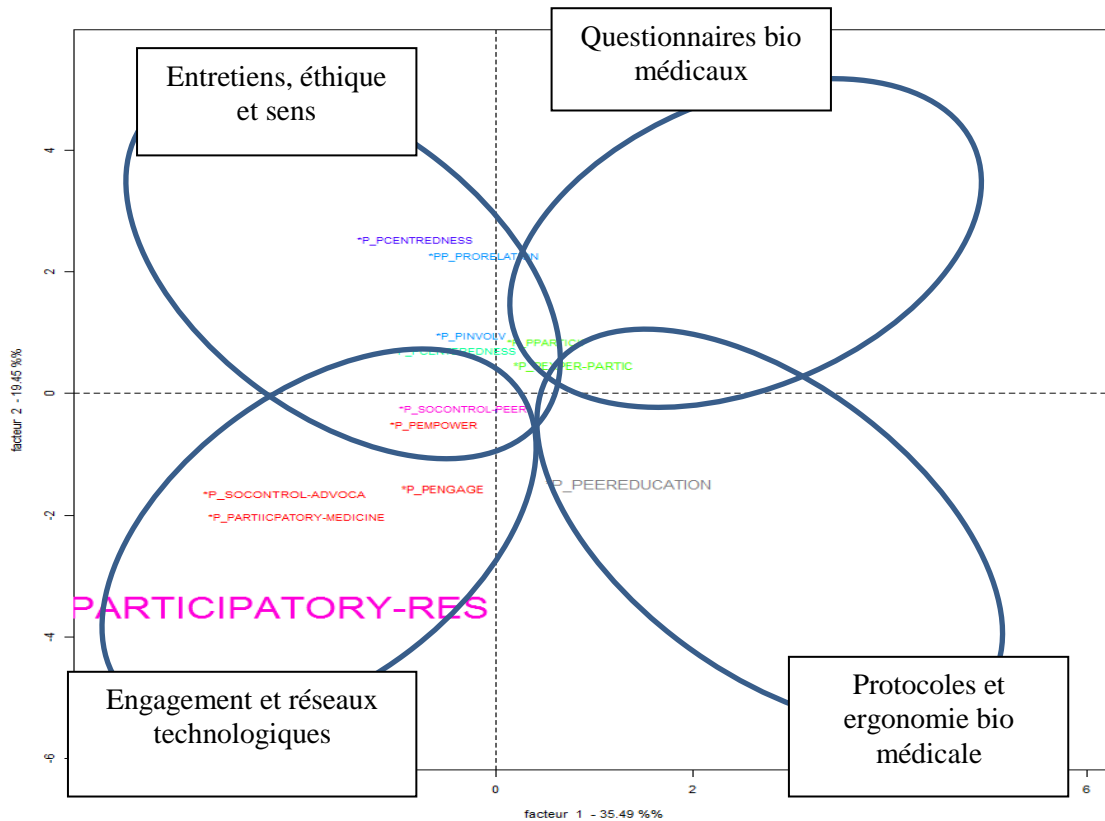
Questionnaires bio médicaux

Entretiens, éthique et sens

4

2

0

-2

-4

-6

facteur 2 - 19.45 %%

*P_PCENTREDNESS
*PP_PRORELATION
*P_PINVOLV
*P_PPARTIC
*P_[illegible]REDNESS
*P_PEER-PARTIC
*P_SOCONTROL-PEER
*P_PEMPOWER
*P_SOCONTROL-ADVOCA
*P_PENGAGE
*P_PARTIICPATORY-MEDICINE
P_PEEREDUCATION

PARTICIPATORY-RES

Engagement et réseaux technologiques

Protocoles et ergonomie bio médicale

0

2

6

facteur 1 - 35.49 %%